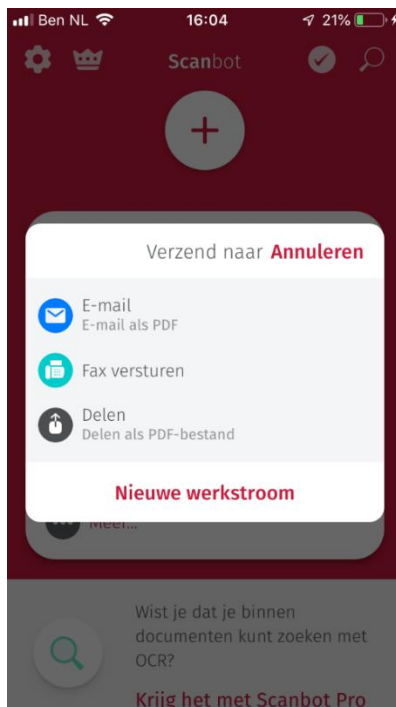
Ben NL 16:04 21%

Scanbot

+

Verzend naar Annuleren

E-mail
E-mail als PDF

Fax versturen

Delen
Delen als PDF-bestand

Nieuwe werkstroom

Meer...

Wist je dat je binnen documenten kunt zoeken met OCR?

Krijg het met Scanbot Pro